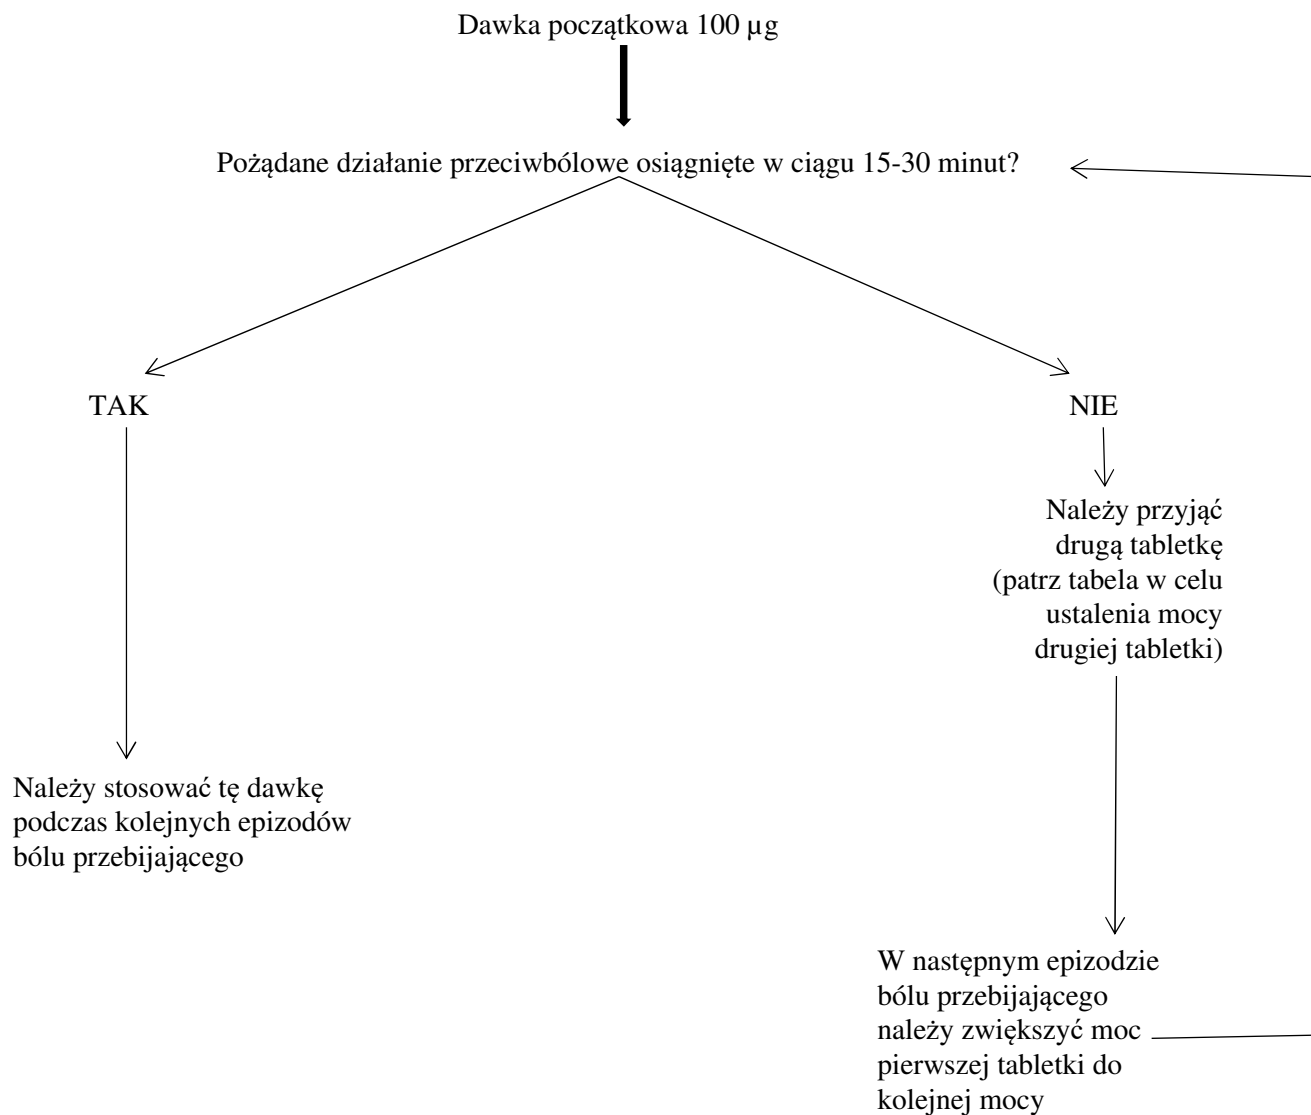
Dawka początkowa 100 µg

Pożądane działanie przeciwbólowe osiągnięte w ciągu 15-30 minut?

TAK

NIE

Należy przyjąć drugą tabletkę (patrz tabela w celu ustalenia mocy drugiej tabletki)

Należy stosować tę dawkę podczas kolejnych epizodów bólu przebijającego

W następnym epizodzie bólu przebijającego należy zwiększyć moc pierwszej tabletki do kolejnej mocy